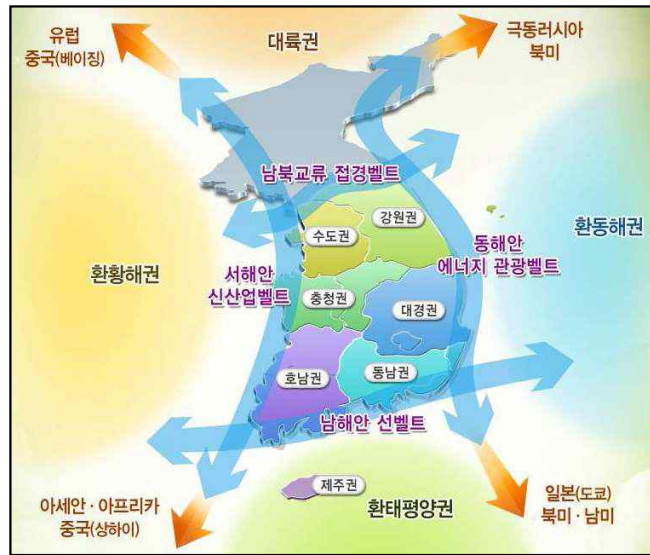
유럽
중국(베이징)

대륙권

극동러시아
북미

남북교류 접경벨트

환황해권

수도권

강원권

환동해권

서해안
신산업벨트

충청권

동해안
에너지 관광벨트

대경권

호남권

동남권

남해안 선벨트

제주권

아세안 · 아프리카
중국(상하이)

환태평양권

일본(도쿄)
북미 · 남미